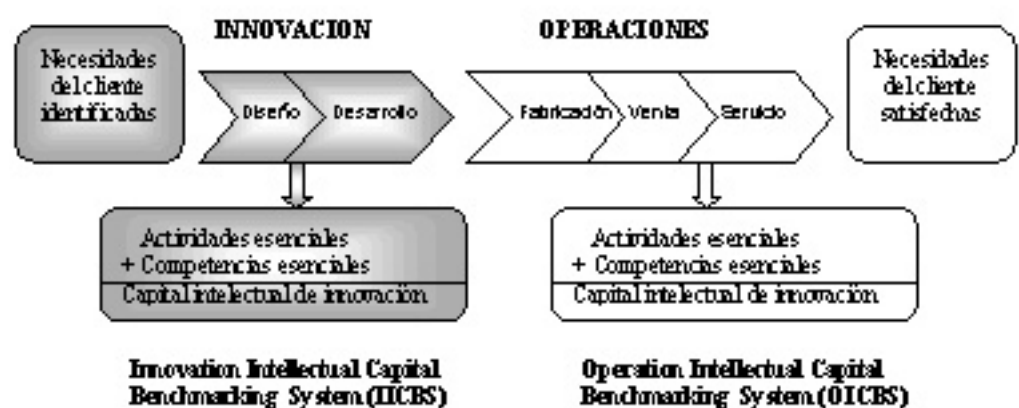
INNOVACION

OPERACIONES

Necesidades del cliente identificadas

Diseño

Desarrollo

Fabricación

Venta

Servicio

Necesidades del cliente satisfechas

Actividades esenciales
+ Competencias esenciales
Capital intelectual de innovación

Actividades esenciales
+ Competencias esenciales
Capital intelectual de innovación

Innovation Intellectual Capital Benchmarking System (IICBS)

Operation Intellectual Capital Benchmarking System (OICBS)